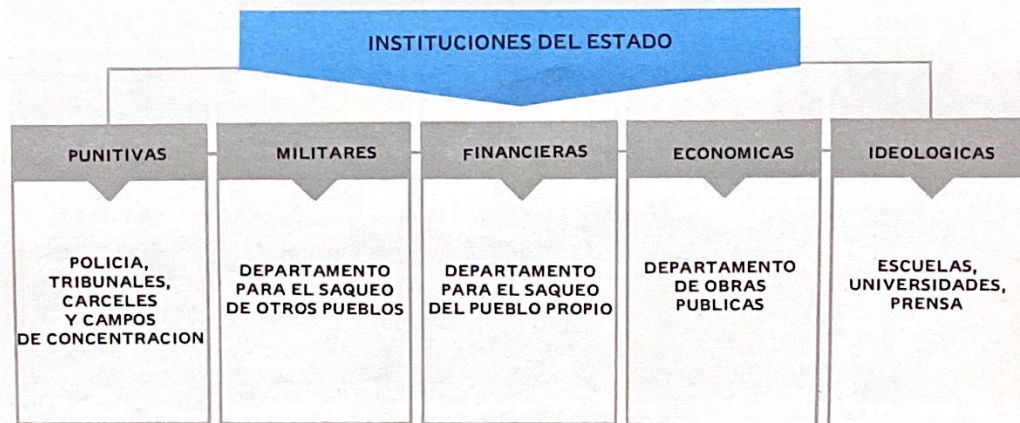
INSTITUCIONES DEL ESTADO

PUNITIVAS

POLICIA, TRIBUNALES, CARCELES Y CAMPOS DE CONCENTRACION

MILITARES

DEPARTAMENTO PARA EL SAQUEO DE OTROS PUEBLOS

FINANCIERAS

DEPARTAMENTO PARA EL SAQUEO DEL PUEBLO PROPIO

ECONOMICAS

DEPARTAMENTO DE OBRAS PUBLICAS

IDEOLOGICAS

ESCUELAS, UNIVERSIDADES, PRENSA